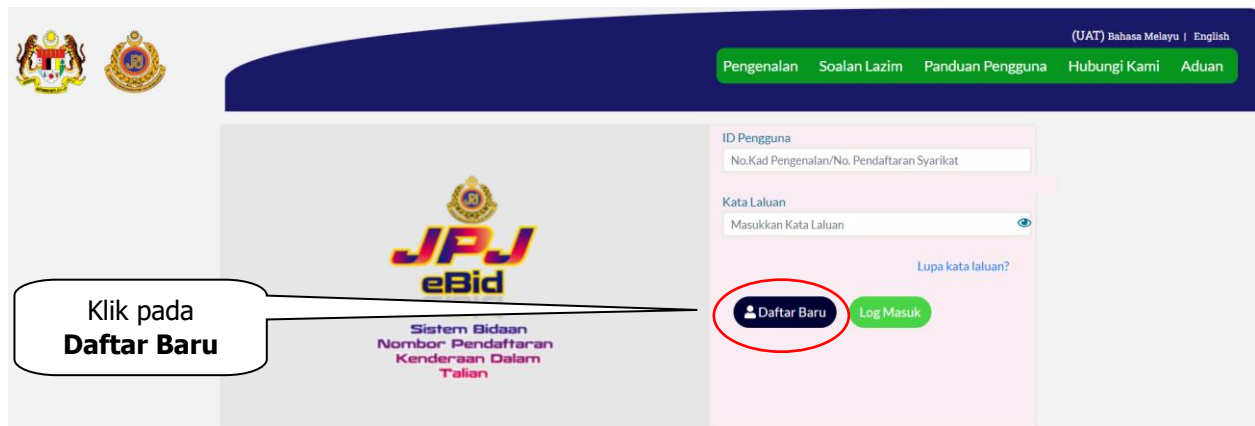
(UAT) Bahasa Melayu | English

Pengenalan Soalan Lazim Panduan Pengguna Hubungi Kami Aduan

JPJ

JPJ
eBid

Sistem Bidaan Nombor Pendaftaran Kenderaan Dalam Talian

ID Pengguna
No.Kad Pengenalan/No. Pendaftaran Syarikat

Kata Laluan
Masukkan Kata Laluan

Lupa kata laluan?

Daftar Baru Log Masuk

Klik pada **Daftar Baru**